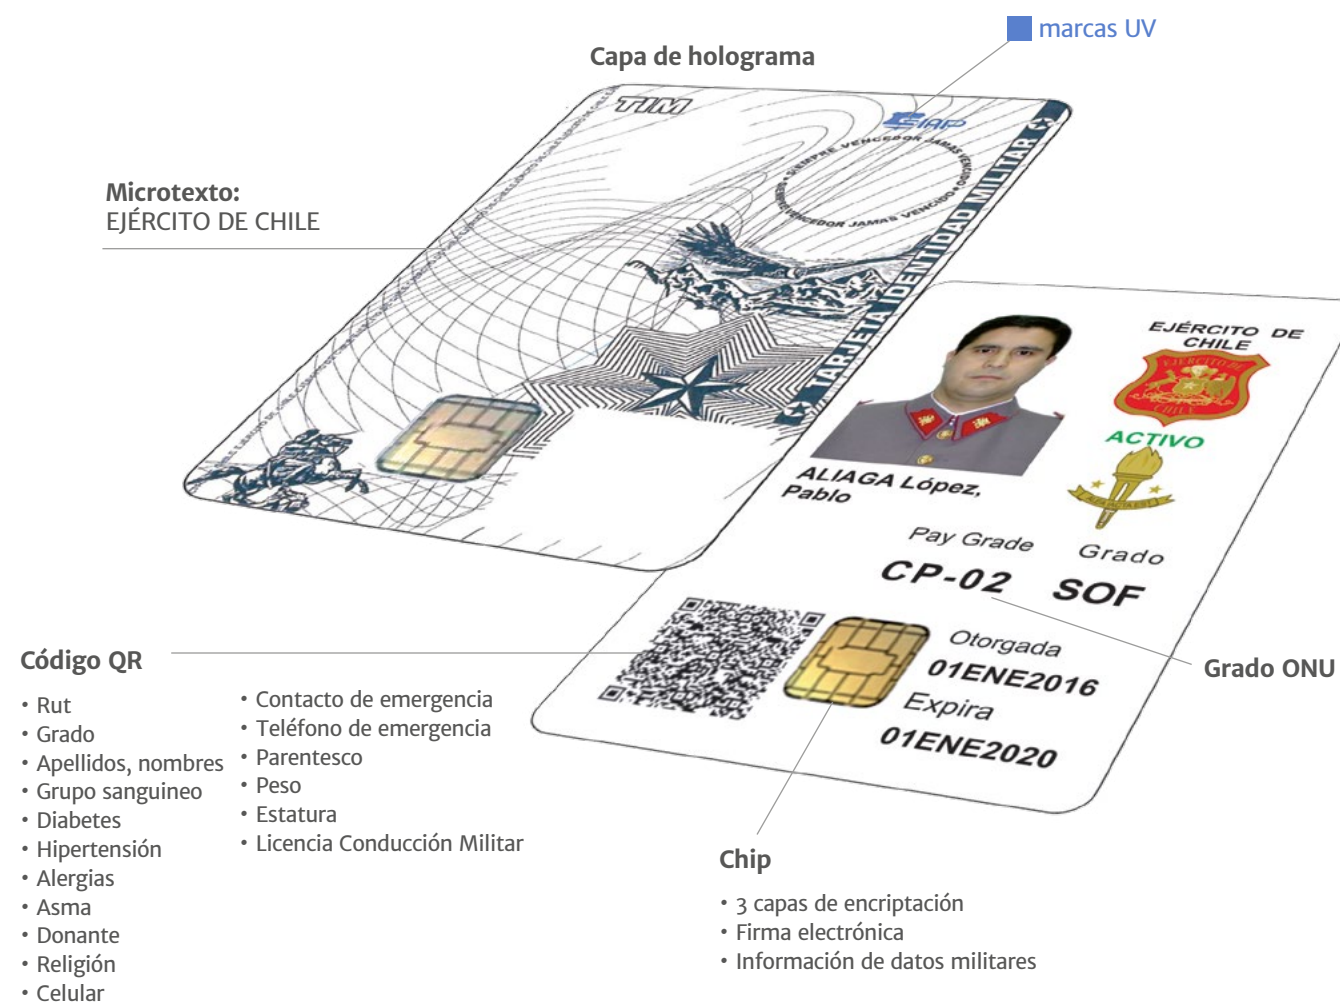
marcas UV

Capa de holograma

TIM

SIAP

SIEMPRE VENCEDOR JAMAS VENCIDO

SIEMPRE VENCEDOR JAMAS VENCIDO

TARJETA IDENTIDAD MILITAR

Microtexto:
EJÉRCITO DE CHILE

EJÉRCITO DE CHILE

ACTIVO

ALIAGA López, Pablo

Pay Grade
CP-02

Grado
SOF

Otorgada
01ENE2016
Expira
01ENE2020

Grado ONU

Código QR

• Rut
• Grado
• Apellidos, nombres
• Grupo sanguineo
• Diabetes
• Hipertensión
• Alergias
• Asma
• Donante
• Religión
• Celular

• Contacto de emergencia
• Teléfono de emergencia
• Parentesco
• Peso
• Estatura
• Licencia Conducción Militar

Chip

• 3 capas de encriptación
• Firma electrónica
• Información de datos militares